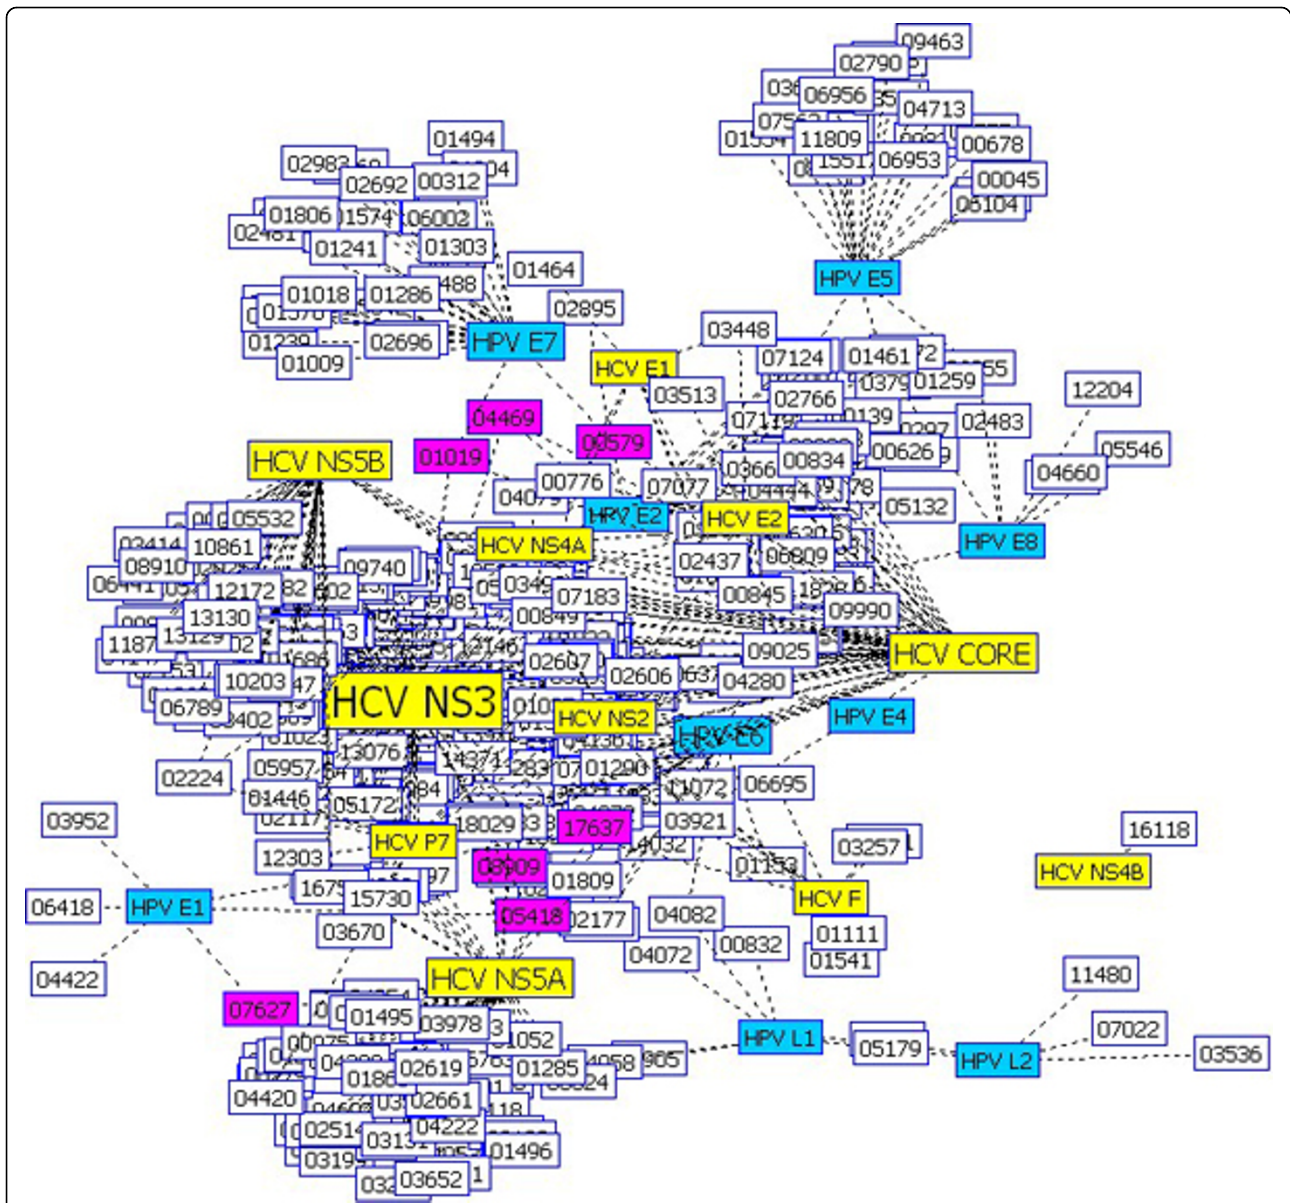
09463
02790
06956
04713
07562
11809
00678
06953
00045
06104
HPV E5
01494
02983
02692
00312
01806
01574
06002
02461
01241
01303
01464
01018
01286
488
02895
01239
02696
HPV E7
01009
03448
HCV E1
07124
01461
01259
03513
02766
12204
04469
00579
02483
01019
HCV NS5B
00776
07077
0366
00834
00626
05546
04660
HPV E2
HCV E2
05132
05532
10861
HCV NS4A
HPV E8
08910
09740
02437
06809
12172
07183
00845
09990
13130
HCV CORE
02607
02606
09025
04280
10203
HCV NS3
06789
HCV NS2
HPV E6
HPV E4
13076
02224
05957
01290
01446
05172
01072
06695
03952
18029
17637
03921
16118
HCV P7
03257
12303
08909
01809
01153
HCV NS4B
06418
HPV E1
15730
HCV F
05418
02177
04082
03670
01111
00832
04422
04072
01541
HCV NS5A
11480
07627
01495
03978
01052
07022
HPV L1
05179
HPV L2
03536
02619
01285
04420
02661
02514
04222
01496
03652